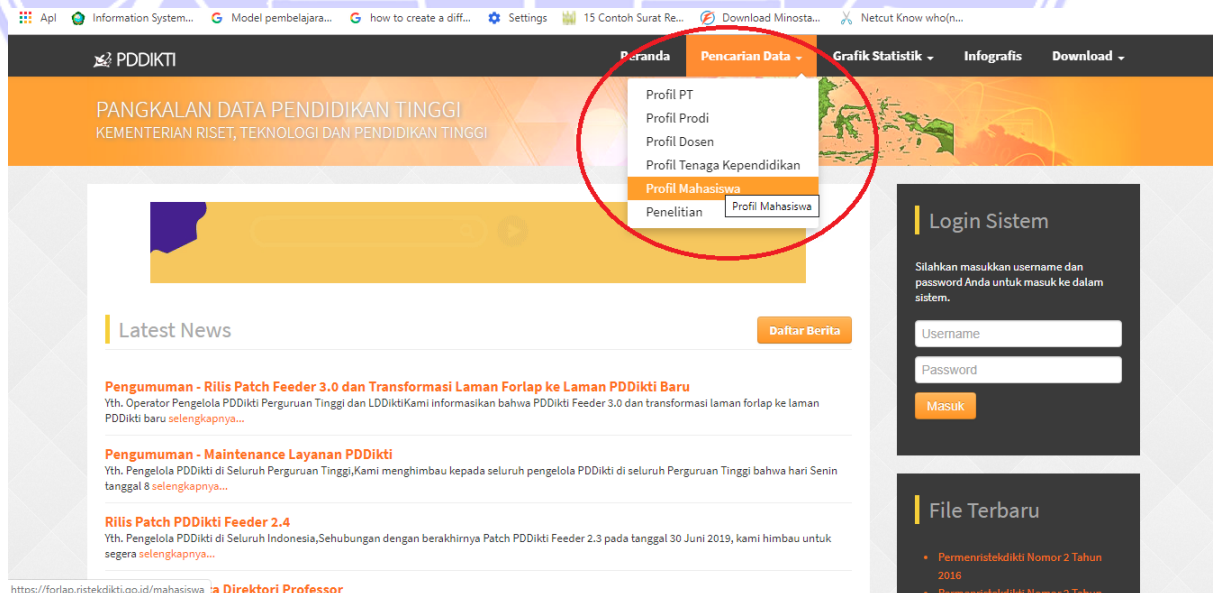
Apl Information System... Model pembelajara... how to create a diff... Settings 15 Contoh Surat Re... Download Minosta... Netcut Know who(n...

PDDIKTI

Beranda Pencarian Data Grafik Statistik Infografis Download

PANGKALAN DATA PENDIDIKAN TINGGI
KEMENTERIAN RISET, TEKNOLOGI DAN PENDIDIKAN TINGGI

Profil PT
Profil Prodi
Profil Dosen
Profil Tenaga Kependidikan
Profil Mahasiswa
Penelitian
Profil Mahasiswa

Login Sistem

Silahkan masukkan username dan password Anda untuk masuk ke dalam sistem.

Username
Password
Masuk

Latest News

Daftar Berita

Pengumuman - Rilis Patch Feeder 3.0 dan Transformasi Laman Forlap ke Laman PDDikti Baru
Yth. Operator Pengelola PDDikti Perguruan Tinggi dan LDDiktiKami informasikan bahwa PDDikti Feeder 3.0 dan transformasi laman forlap ke laman PDDikti baru selengkapnya...

Pengumuman - Maintenance Layanan PDDikti
Yth. Pengelola PDDikti di Seluruh Perguruan Tinggi,Kami menghimbau kepada seluruh pengelola PDDikti di seluruh Perguruan Tinggi bahwa hari Senin tanggal 8 selengkapnya...

Rilis Patch PDDikti Feeder 2.4
Yth. Pengelola PDDikti di Seluruh Indonesia,Sehubungan dengan berakhirnya Patch PDDikti Feeder 2.3 pada tanggal 30 Juni 2019, kami himbau untuk segera selengkapnya...

https://forlap.ristekdikti.go.id/mahasiswa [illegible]ta Direktori Professor

File Terbaru

Permenristekdikti Nomor 2 Tahun 2016
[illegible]